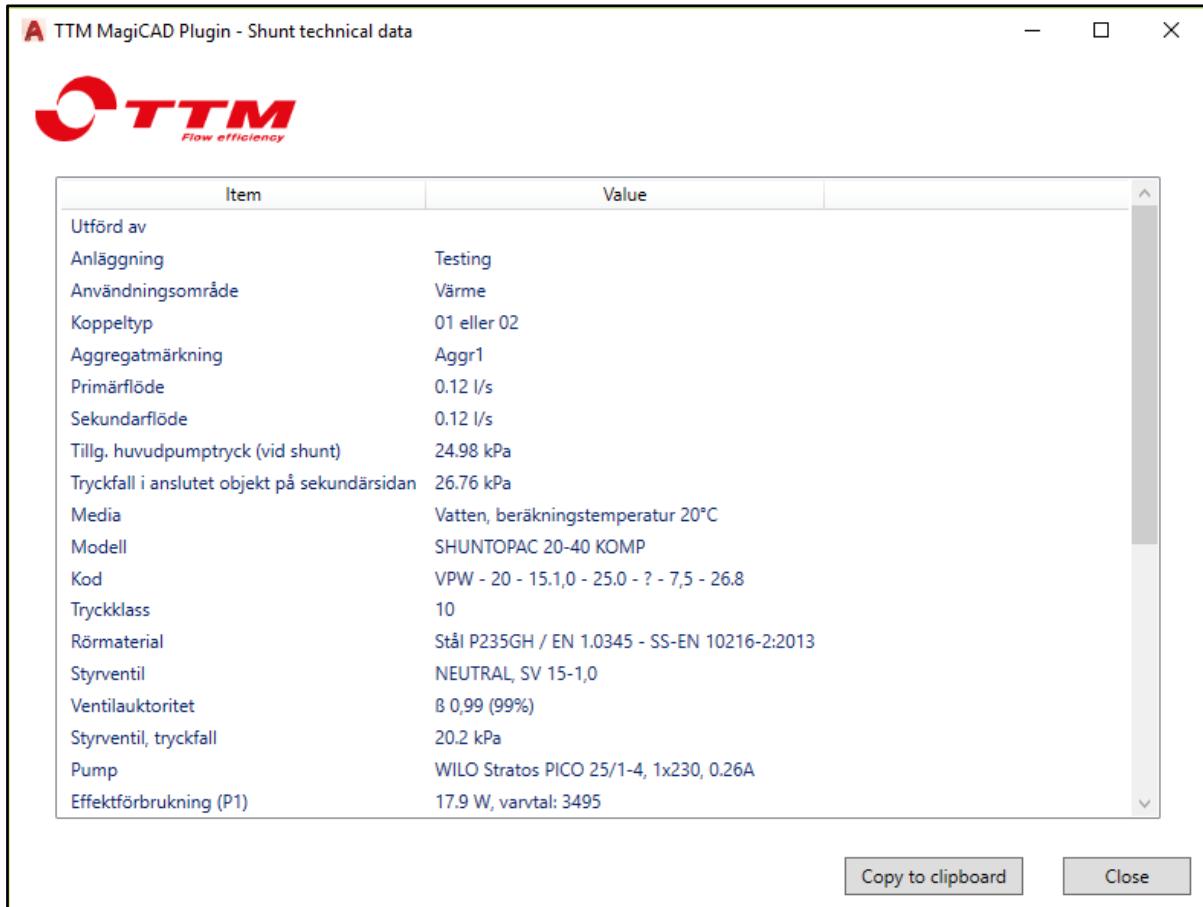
TTM MagiCAD Plugin - Shunt technical data

TTM
Flow efficiency

| Item | Value |
|---|---|
| Utförd av | |
| Anläggning | Testing |
| Användningsområde | Värme |
| Koppeltyp | 01 eller 02 |
| Aggregatmärkning | Aggr1 |
| Primärflöde | 0.12 l/s |
| Sekundarflöde | 0.12 l/s |
| Tillg. huvudpumptryck (vid shunt) | 24.98 kPa |
| Tryckfall i anslutet objekt på sekundärsidan | 26.76 kPa |
| Media | Vatten, beräkningstemperatur 20°C |
| Modell | SHUNTOPAC 20-40 KOMP |
| Kod | VPW - 20 - 15.1,0 - 25.0 - ? - 7,5 - 26.8 |
| Tryckklass | 10 |
| Rörmaterial | Stål P235GH / EN 1.0345 - SS-EN 10216-2:2013 |
| Styrventil | NEUTRAL, SV 15-1,0 |
| Ventilauktoritet | ß 0,99 (99%) |
| Styrventil, tryckfall | 20.2 kPa |
| Pump | WILO Stratos PICO 25/1-4, 1x230, 0.26A |
| Effektförbrukning (P1) | 17.9 W, varvtal: 3495 |

Copy to clipboard
Close